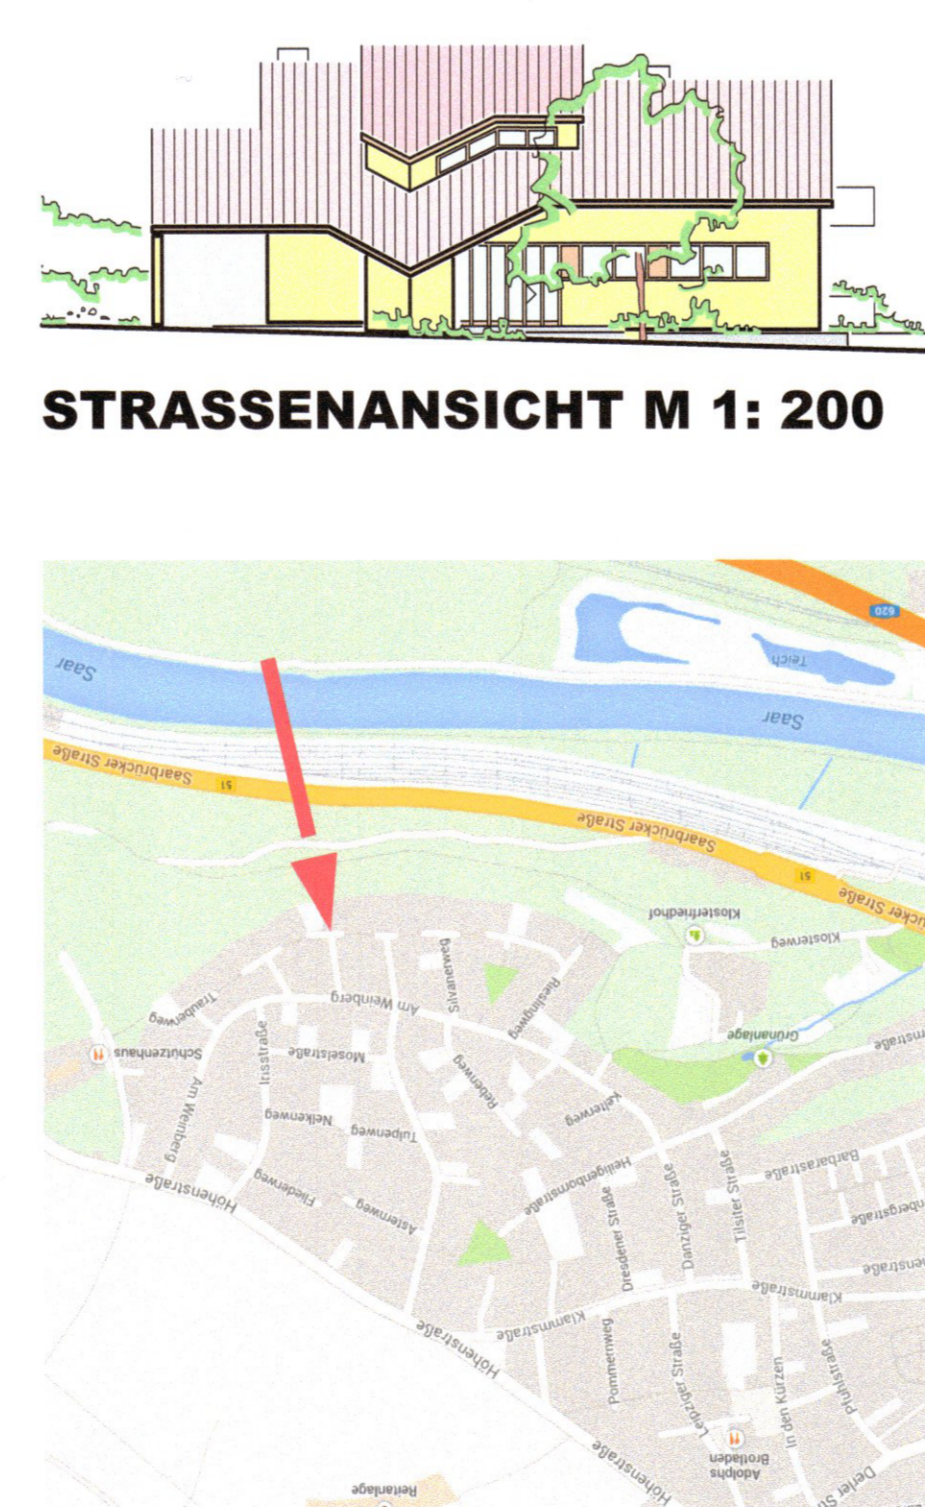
STRASSENANSICHT M 1: 200

Saar

Saar

Teich

620

Saarbrücker Straße

Saarbrücker Straße

51

51

Saarbrücker Straße

Klosterfriedhof

Klosterweg

Grünanlage

Traubenweg

Schützenhaus

Am Weinberg

Silvanerweg

Rieslingweg

Irisstraße

Moselstraße

Rebenweg

Kelterweg

Am Weinberg

Nelkenweg

Tulpenweg

Heiligenbornstraße

Dresdener Straße

Danziger Straße

Tilsiter Straße

Barbarastraße

Höhenstraße

Fliederweg

Asternweg

Klammstraße

Klammstraße

Pommernweg

Leipziger Straße

In den Kürzen

Pühlstraße

Höhenstraße

Höhenstraße

Adolphs Brotladen

Reitanlage

Deller Str